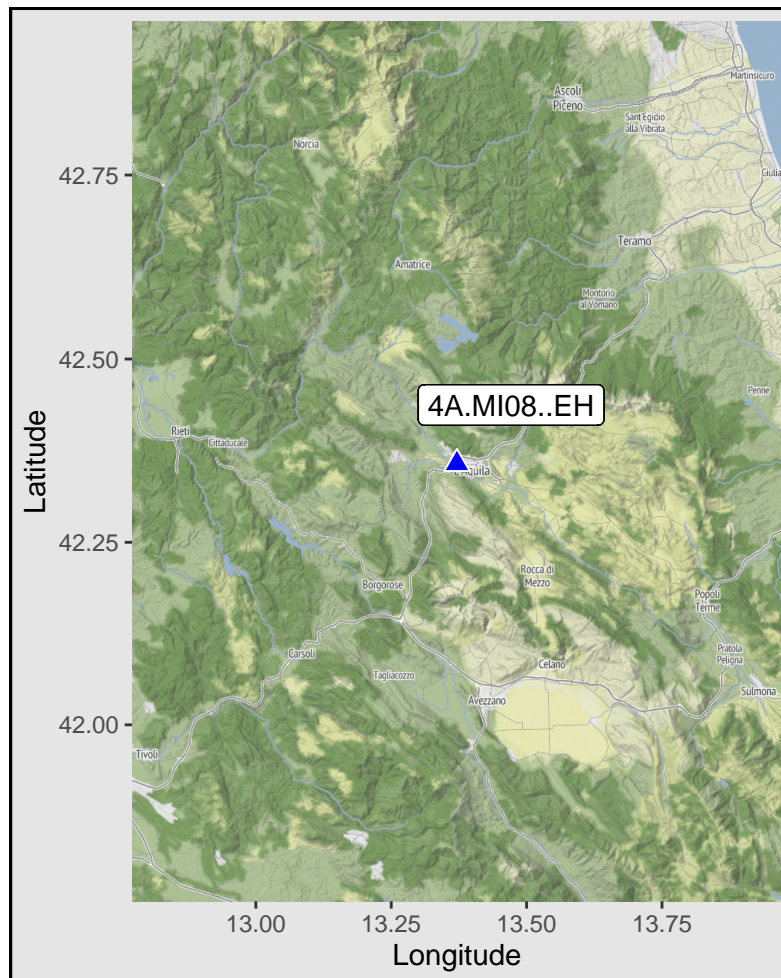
Ascoli Piceno
Martinsicuro
Sant'Egidio alla Vibrata
Norcia
Giulia
Teramo
Amatrice
Montorio al Vomano
Penne
4A.MI08..EH
Rieti
Cittaducale
L'Aquila
Rocca di Mezzo
Borgorose
Popoli Terme
Pratola Peligna
Carsoli
Tagliacozzo
Celano
Sulmona
Avezzano
Tivoli

42.75
42.50
42.25
42.00
Latitude

13.00
13.25
13.50
13.75
Longitude